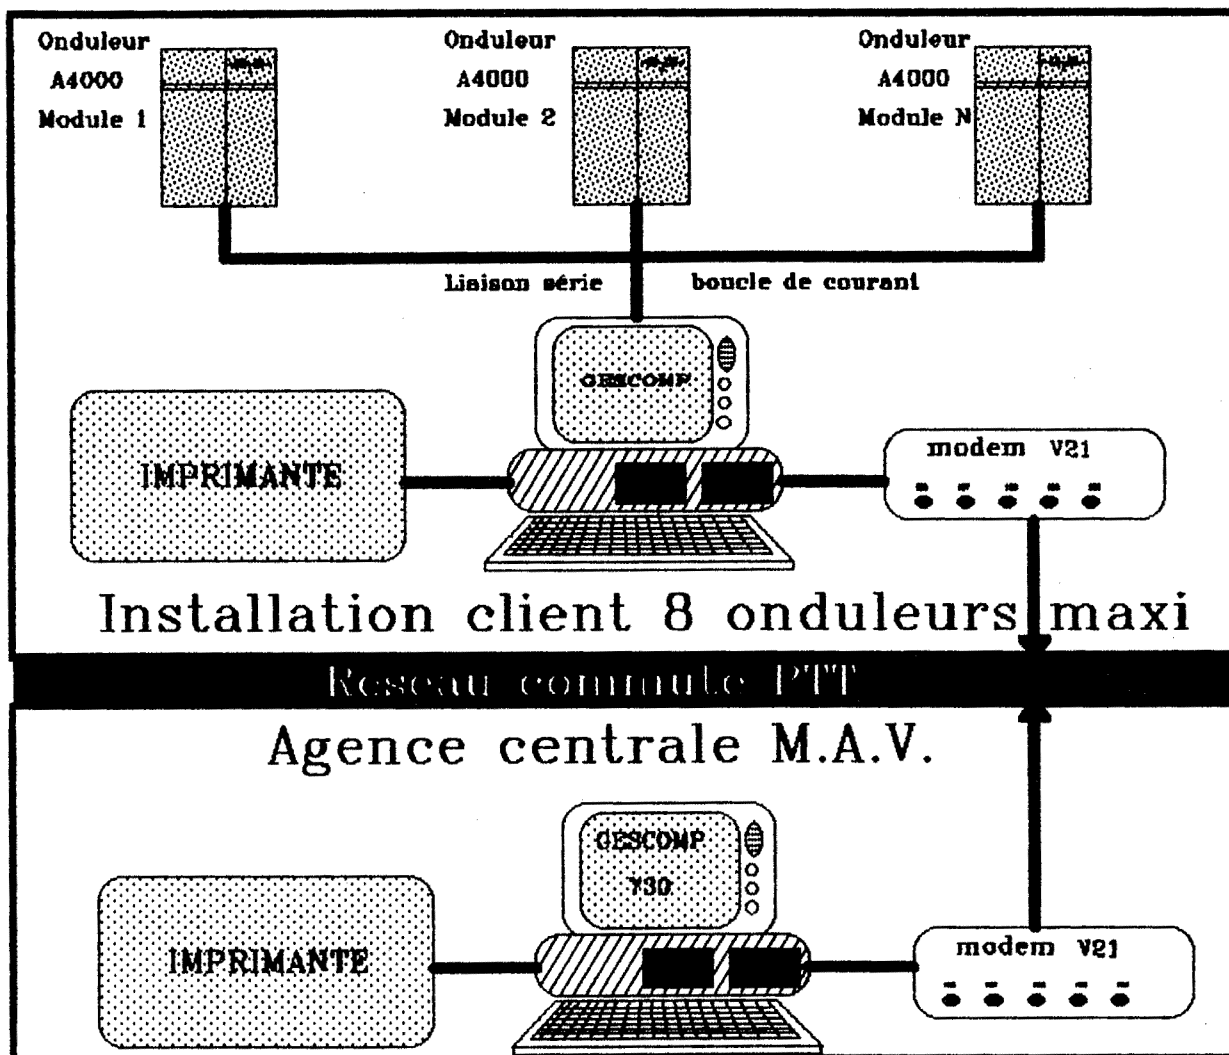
Onduleur
A4000
Module 1

Onduleur
A4000
Module 2

Onduleur
A4000
Module N

Liaison série boucle de courant

GESCOMP

IMPRIMANTE

modem V21

Installation client 8 onduleurs maxi

Reseau commute PTT

Agence centrale M.A.V.

GESCOMP
Y30

IMPRIMANTE

modem V21